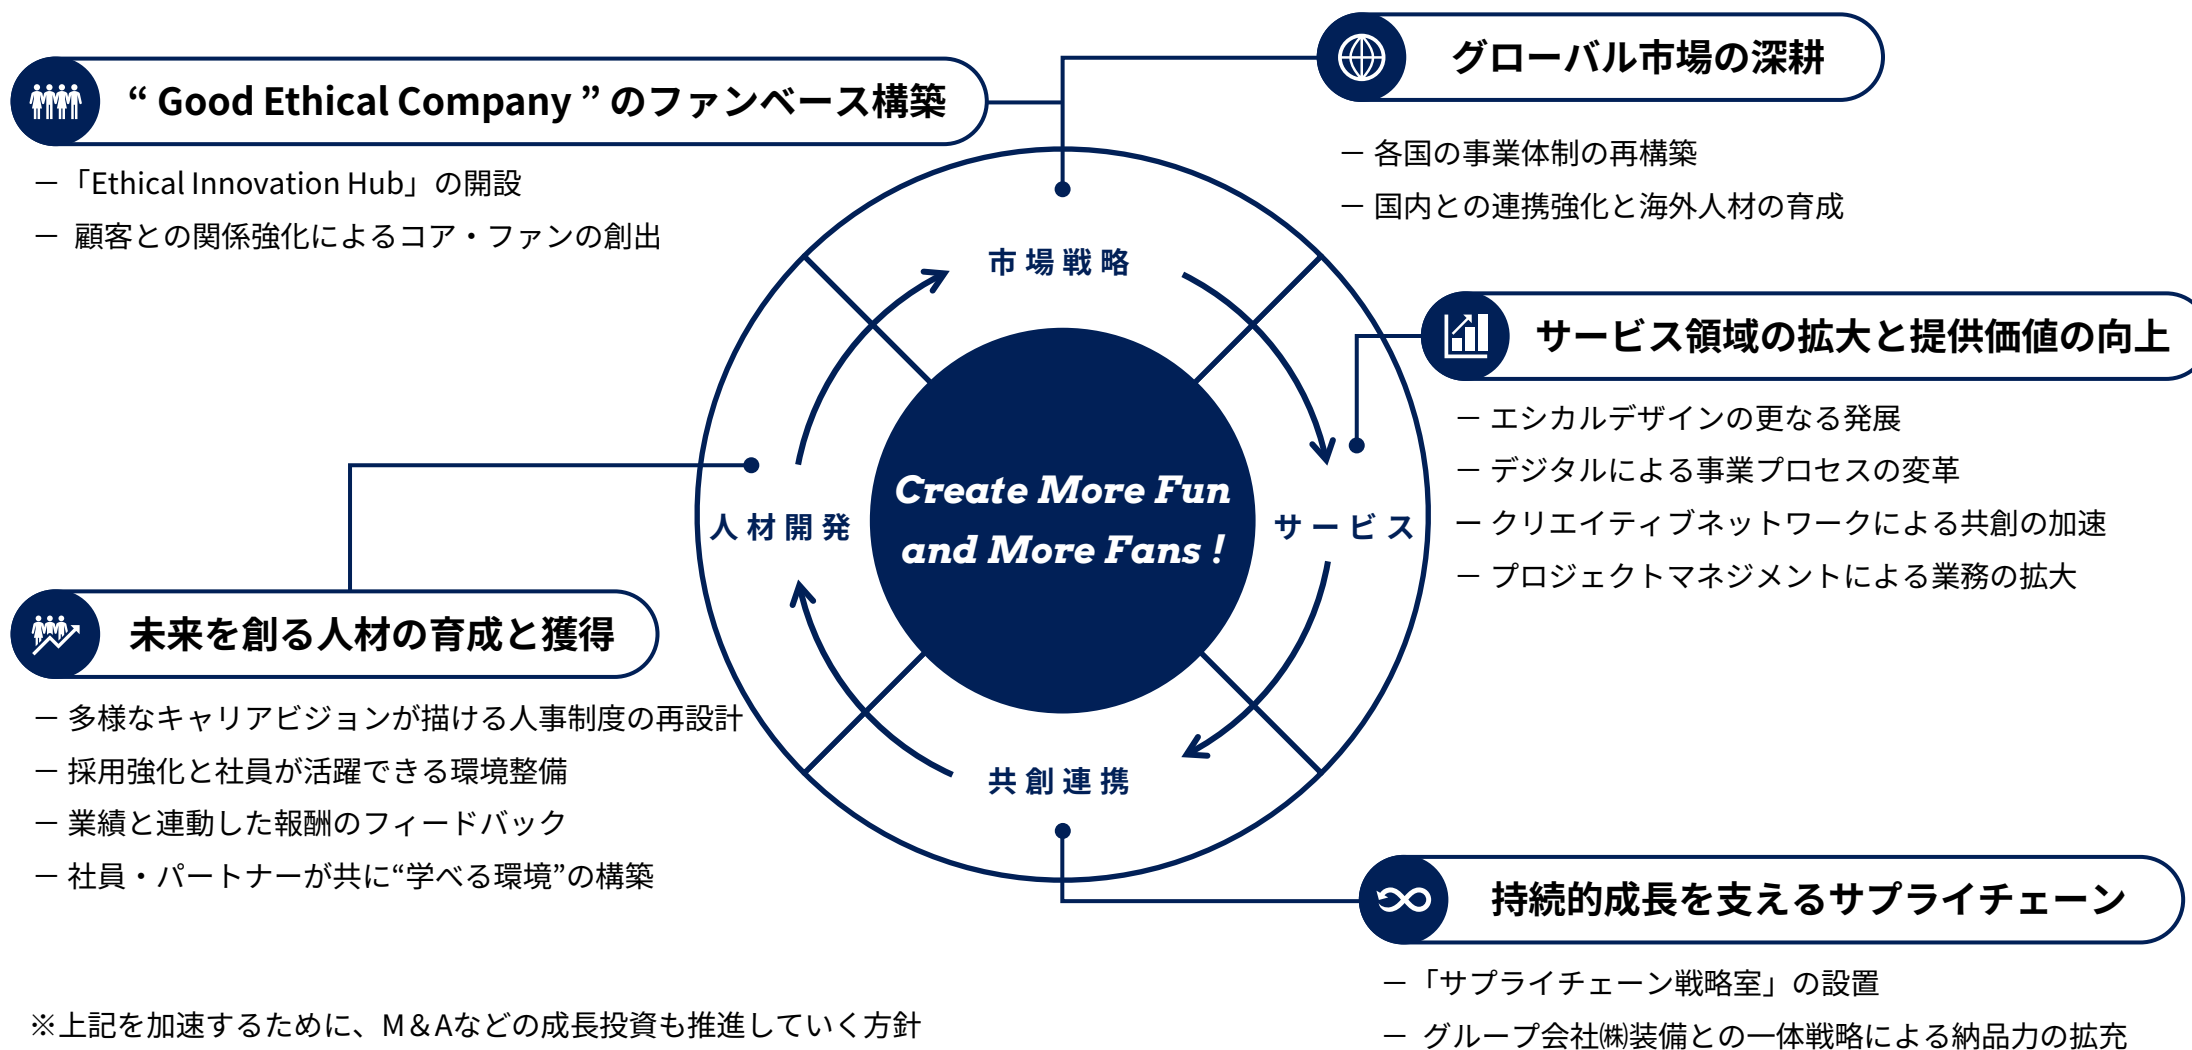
“ Good Ethical Company ” のファンベース構築

ー「Ethical Innovation Hub」の開設

ー 顧客との関係強化によるコア・ファンの創出

グローバル市場の深耕

ー 各国の事業体制の再構築

ー 国内との連携強化と海外人材の育成

市場戦略

サービス

共創連携

人材開発

Create More Fun and More Fans !

サービス領域の拡大と提供価値の向上

ー エシカルデザインの更なる発展

ー デジタルによる事業プロセスの変革

ー クリエイティブネットワークによる共創の加速

ー プロジェクトマネジメントによる業務の拡大

未来を創る人材の育成と獲得

ー 多様なキャリアビジョンが描ける人事制度の再設計

ー 採用強化と社員が活躍できる環境整備

ー 業績と連動した報酬のフィードバック

ー 社員・パートナーが共に“学べる環境”の構築

持続的成長を支えるサプライチェーン

ー「サプライチェーン戦略室」の設置

ー グループ会社㈱装備との一体戦略による納品力の拡充

※上記を加速するために、M＆Aなどの成長投資も推進していく方針